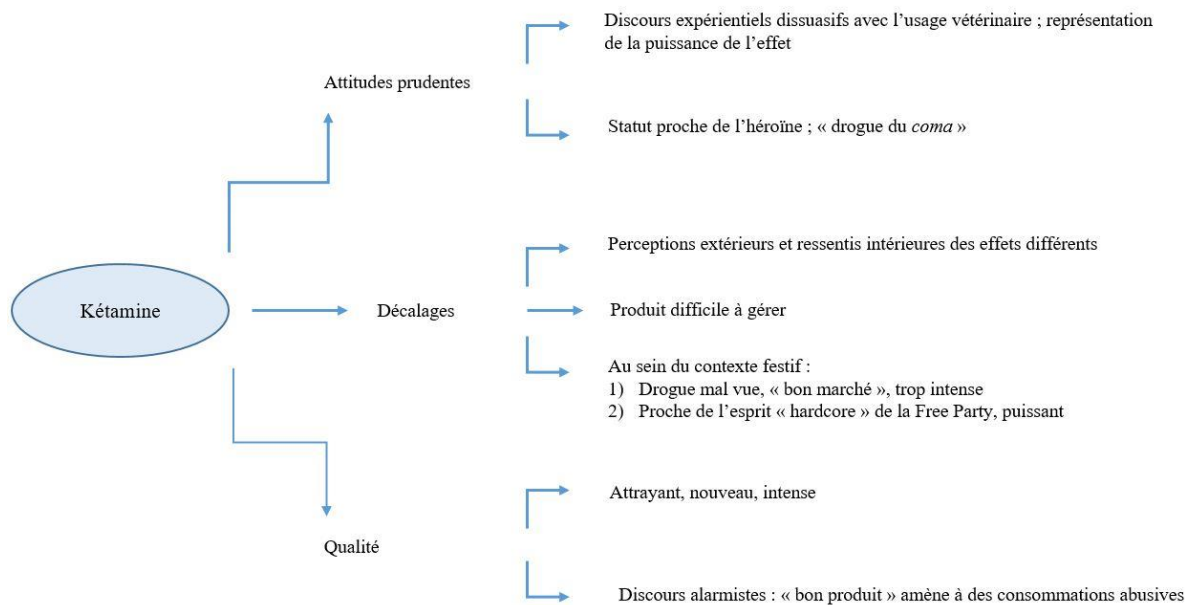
Kétamine

Attitudes prudentes

Discours expérientiels dissuasifs avec l'usage vétérinaire ; représentation de la puissance de l'effet

Statut proche de l'héroïne ; « drogue du *coma* »

Décalages

Perceptions extérieurs et ressentis intérieures des effets différents

Produit difficile à gérer

Au sein du contexte festif :
1) Drogue mal vue, « bon marché », trop intense
2) Proche de l'esprit « hardcore » de la Free Party, puissant

Qualité

Attrayant, nouveau, intense

Discours alarmistes : « bon produit » amène à des consommations abusives